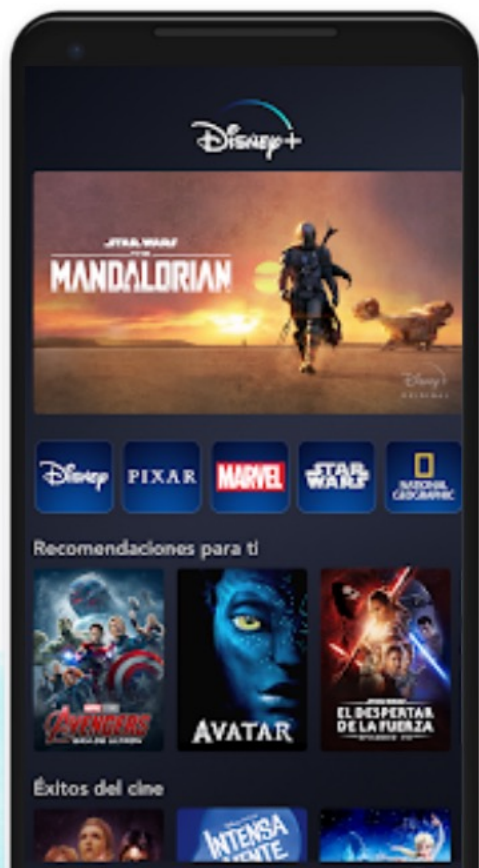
Disney+

STAR WARS
THE MANDALORIAN

Disney+ ORIGINAL

Disney
PIXAR
MARVEL
STAR WARS
NATIONAL GEOGRAPHIC

Recomendaciones para ti

AVENGERS
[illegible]

AVATAR

STAR WARS
EL DESPERTAR DE LA FUERZA

Éxitos del cine

INTENSA MENTE